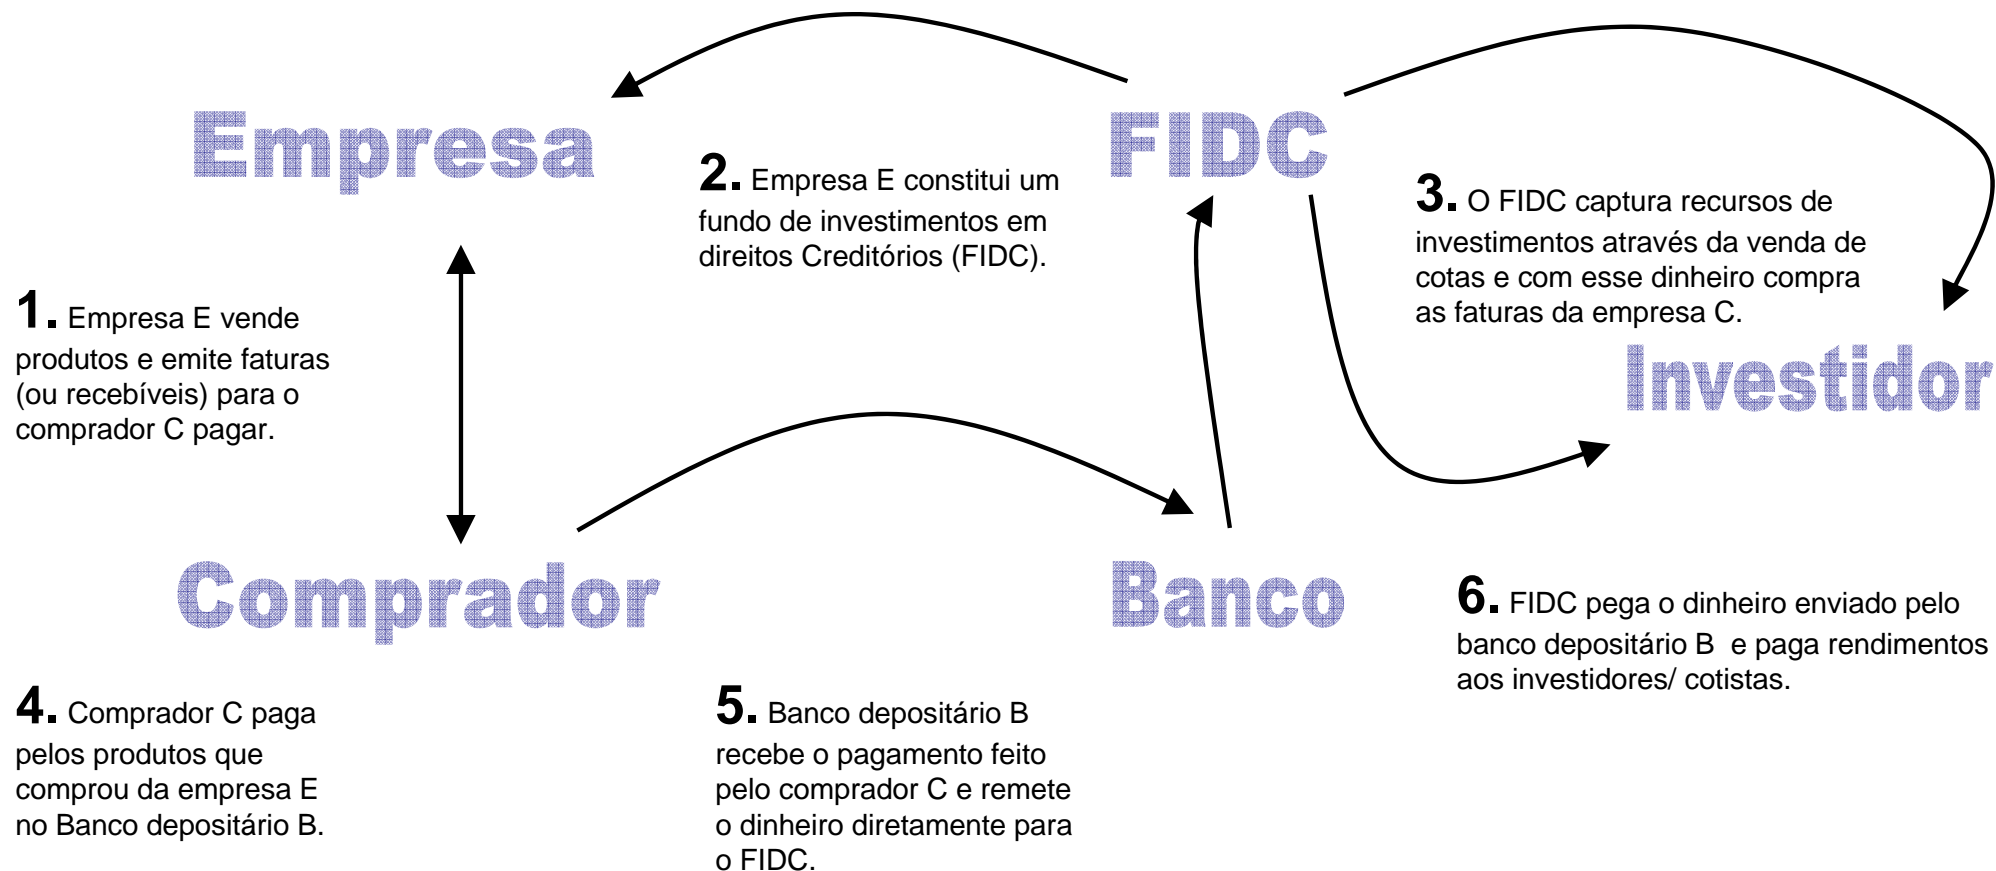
Empresa

FIDC

2. Empresa E constitui um fundo de investimentos em direitos Creditórios (FIDC).

3. O FIDC captura recursos de investimentos através da venda de cotas e com esse dinheiro compra as faturas da empresa C.

1. Empresa E vende produtos e emite faturas (ou recebíveis) para o comprador C pagar.

Investidor

Comprador

Banco

6. FIDC pega o dinheiro enviado pelo banco depositário B  e paga rendimentos aos investidores/ cotistas.

4. Comprador C paga pelos produtos que comprou da empresa E no Banco depositário B.

5. Banco depositário B recebe o pagamento feito pelo comprador C e remete o dinheiro diretamente para o FIDC.